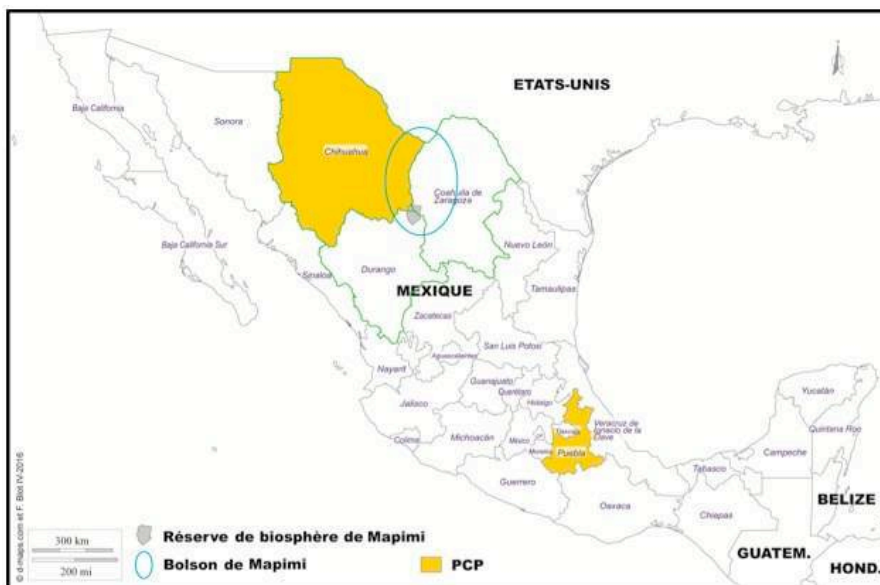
ETATS-UNIS

Baja California

Sonora

Chihuahua

Coahuila de Zaragoza

Baja California Sur

Nuevo León

Sinaloa

Durango

MEXIQUE

Tamaulipas

Zacatecas

San Luis Potosí

Aguascalientes

Nayarit

Guanajuato

Querétaro

Hidalgo

Jalisco

Veracruz de Ignacio de la Llave

Yucatán

Colima

Michoacán

México

Tlaxcala

Quintana Roo

Morelos

Puebla

Campeche

Tabasco

Guerrero

Oaxaca

Chiapas

BELIZE

GUATEM.

HOND.

© d-maps.com et F. Blot IV-2016

300 km

200 mi

Réserve de biosphère de Mapimi

Bolson de Mapimi

PCP